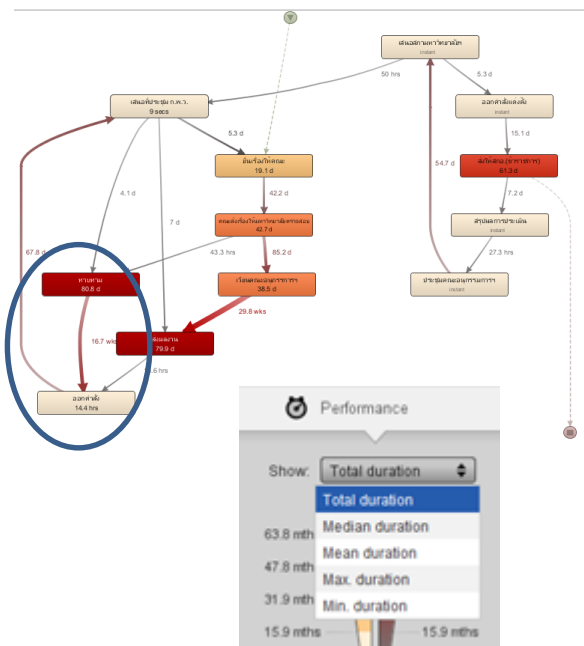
เสนอสภามหาวิทยาลัย
instant

50 hrs

5.3 d

เสนอที่ประชุม ก.พ.ว.
9 secs

ออกคำสั่งแต่งตั้ง
instant

5.3 d

15.1 d

4.1 d

ยื่นเรื่องที่คณะ
19.1 d

ส่งให้กรรมการ
61.3 d

54.7 d

7 d

42.2 d

7.2 d

67.8 d

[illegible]
42.7 d

สรุปผลการประเมิน
instant

43.3 hrs

85.2 d

27.3 hrs

หาผลงาน
80.8 d

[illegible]
38.5 d

ประชุมคณะอนุกรรมการ
instant

29.8 wks

16.7 wks

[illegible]
79.9 d

5.6 hrs

ออกคำสั่ง
14.4 hrs

Performance

Show: Total duration

Total duration
Median duration
Mean duration
Max. duration
Min. duration

63.8 mth
47.8 mth
31.9 mth
15.9 mths
15.9 mths